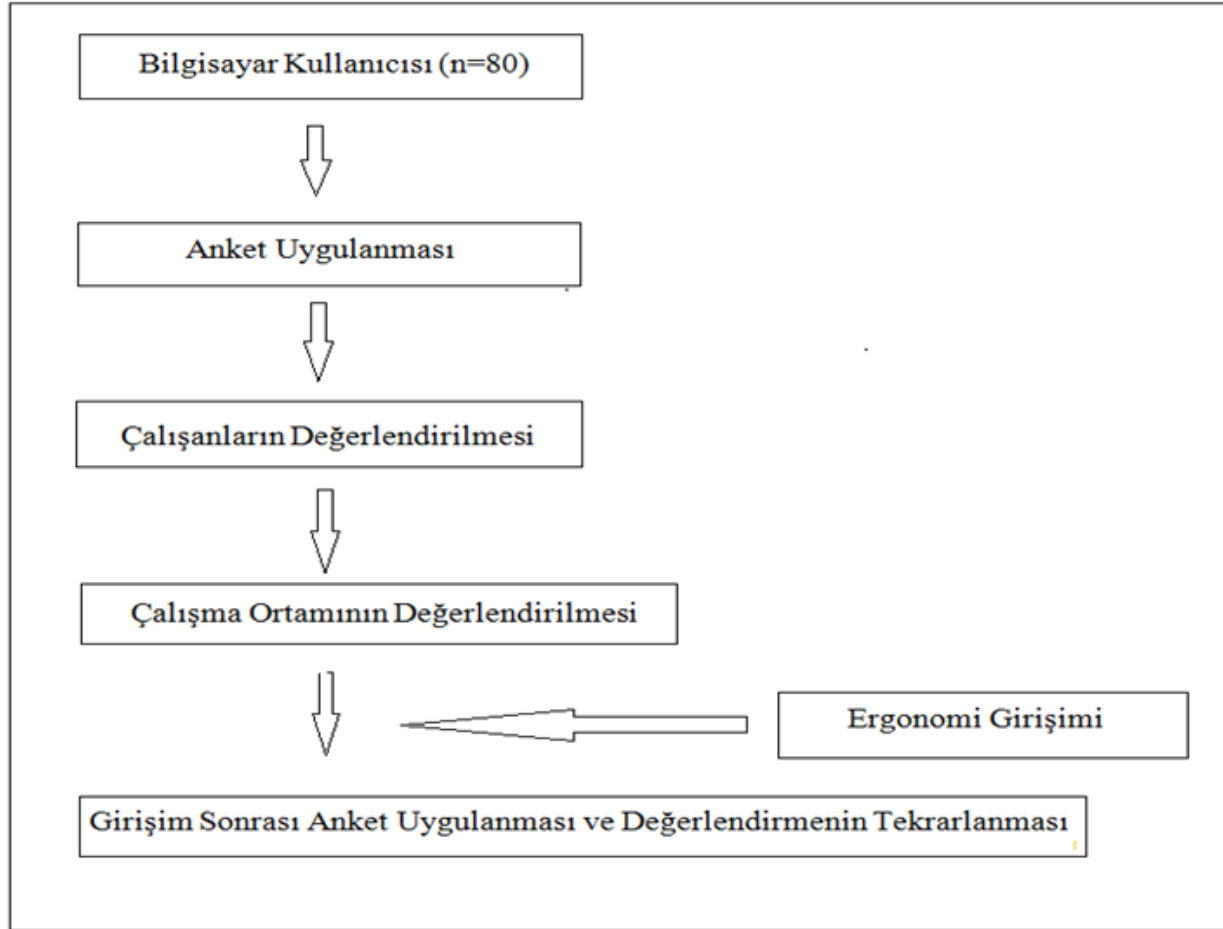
Bilgisayar Kullanıcısı (n=80)

Anket Uygulanması

Çalışanların Değerlendirilmesi

Çalışma Ortamının Değerlendirilmesi

Ergonomi Girişimi

Girişim Sonrası Anket Uygulanması ve Değerlendirmenin Tekrarlanması